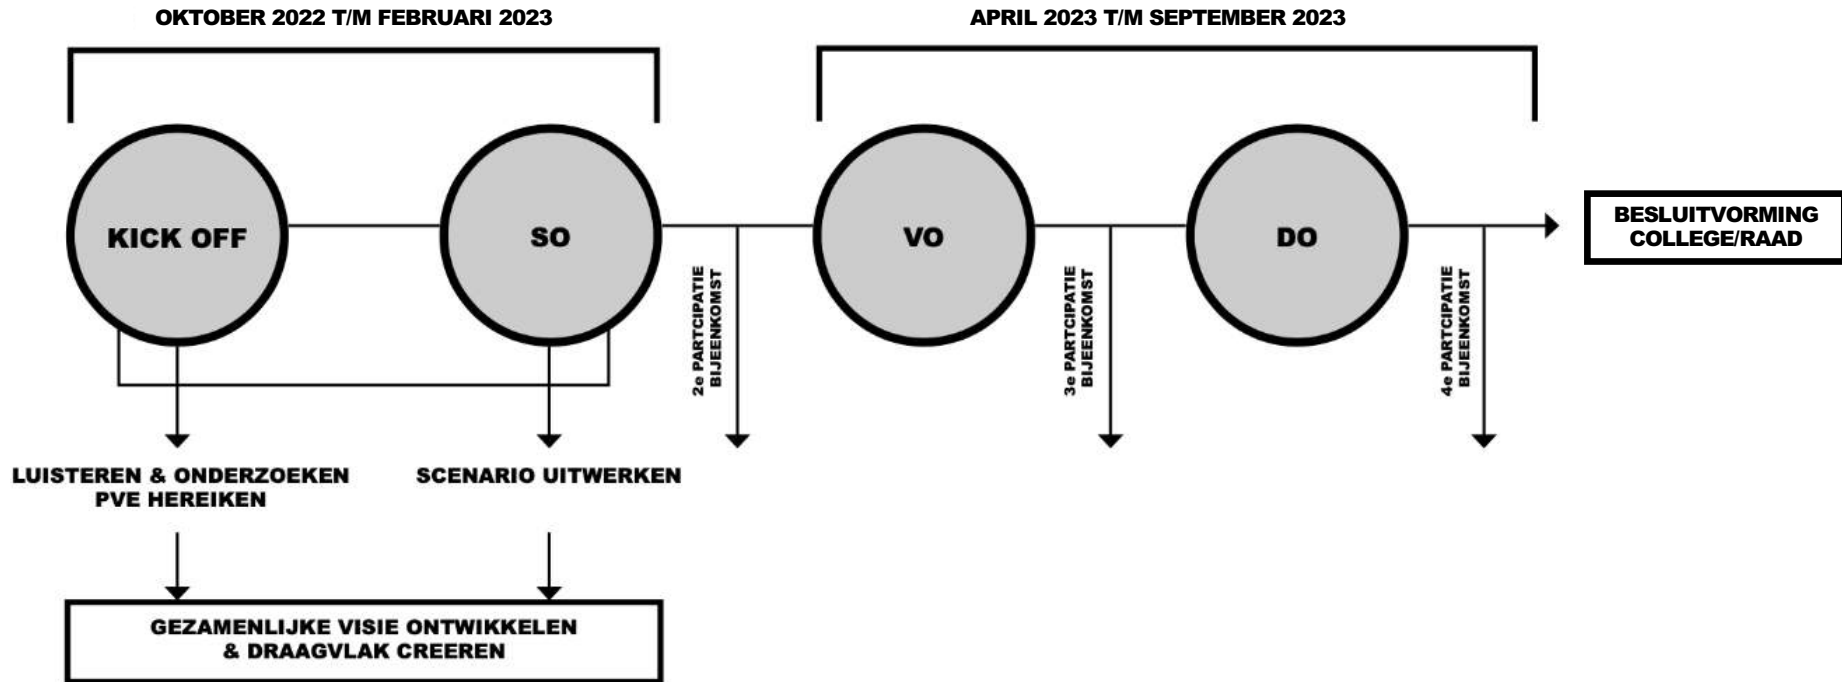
OKTOBER 2022 T/M FEBRUARI 2023

APRIL 2023 T/M SEPTEMBER 2023

KICK OFF

SO

2e PARTCIPATIE BIJEENKOMST

VO

3e PARTCIPATIE BIJEENKOMST

DO

4e PARTCIPATIE BIJEENKOMST

BESLUITVORMING COLLEGE/RAAD

LUISTEREN & ONDERZOEKEN PVE HEREIKEN

SCENARIO UITWERKEN

GEZAMENLIJKE VISIE ONTWIKKELEN & DRAAGVLAK CREEREN